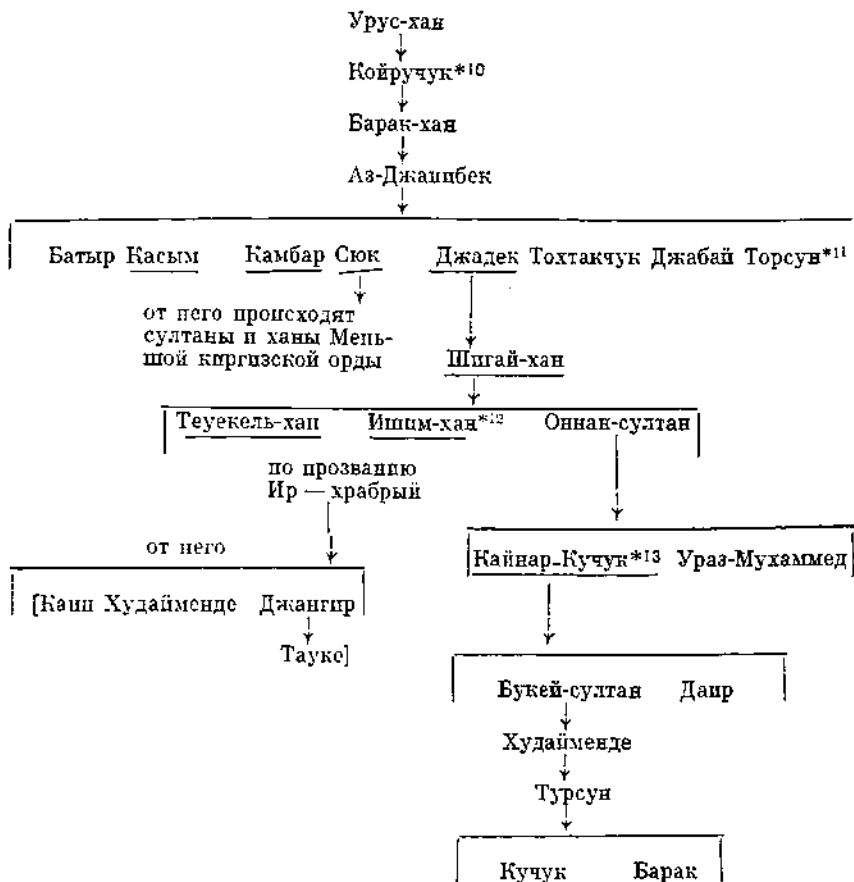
Урус-хан

Койручук*10

Барак-хан

Аз-Джанибек

Батыр Касым Камбар Сюк Джадек Тохтакчук Джабай Торсун*11

от него происходят султаны и ханы Меньшой киргизской орды

Шигай-хан

Теуекель-хан Ишим-хан*12 Оннан-султан

по прозванию Ир — храбрый

от него

[Каип Худайменде Джангир

Таукс]

Кайнар-Кучук*13 Ураз-Мухаммед

Букей-султан Даир

Худайменде

Турсун

Кучук Барак